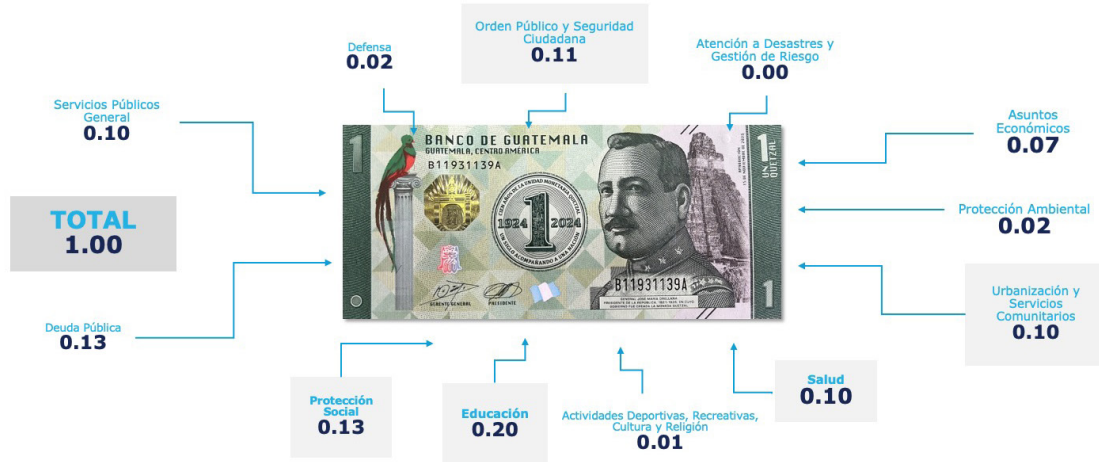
Orden Público y Seguridad Ciudadana
0.11

Defensa
0.02

Atención a Desastres y Gestión de Riesgo
0.00

Servicios Públicos General
0.10

Asuntos Económicos
0.07

TOTAL
1.00

Protección Ambiental
0.02

Urbanización y Servicios Comunitarios
0.10

Deuda Pública
0.13

BANCO DE GUATEMALA
GUATEMALA, CENTRO AMÉRICA
B11931139A
1
1924 2024
B11931139A
GERENTE GENERAL
PRESIDENTE
1
UN QUETZAL

Protección Social
0.13

Educación
0.20

Actividades Deportivas, Recreativas, Cultura y Religión
0.01

Salud
0.10